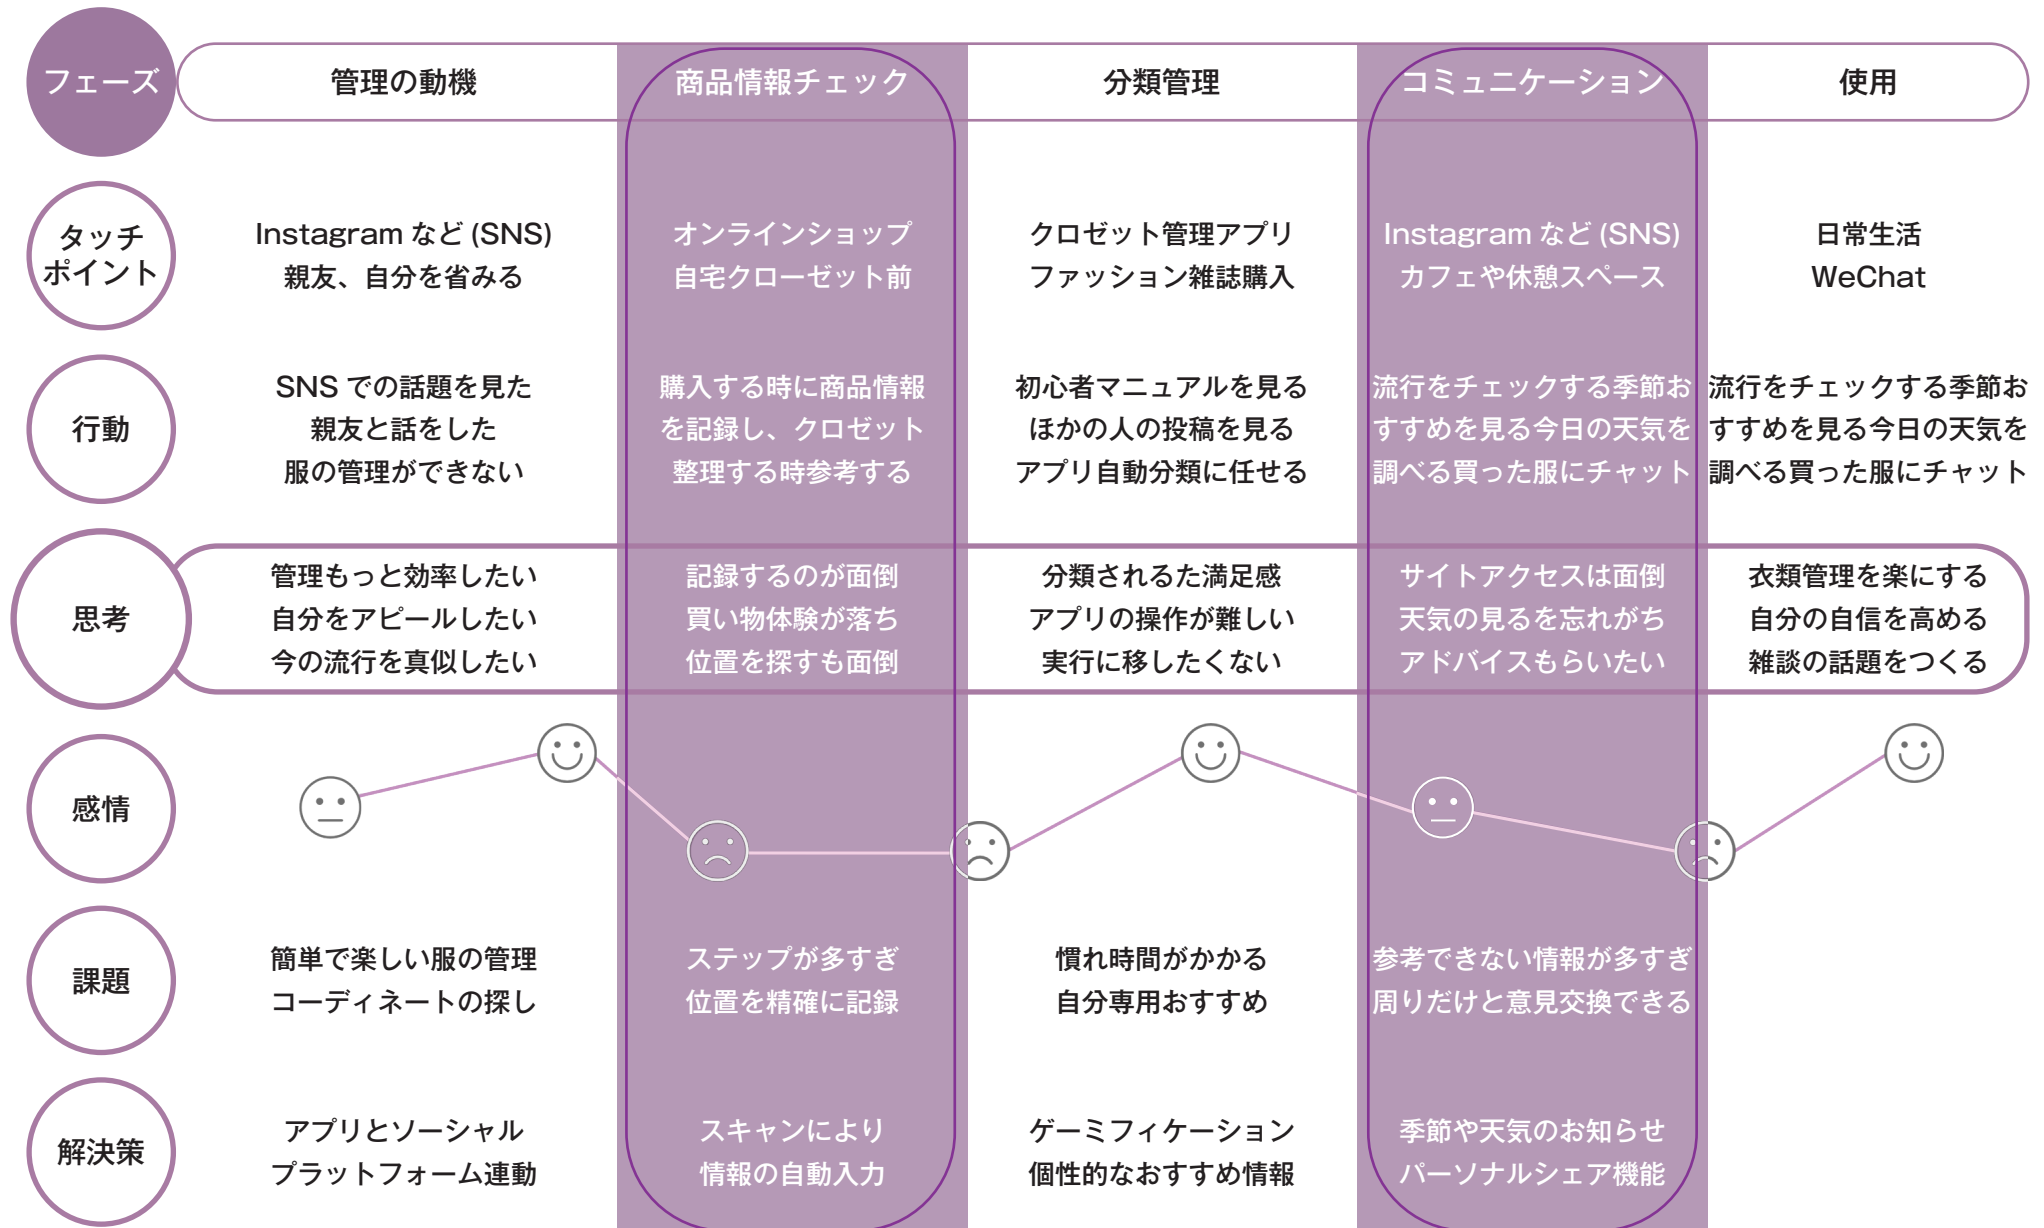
| フェーズ | 管理の動機 | 商品情報チェック | 分類管理 | コミュニケーション | 使用 |
|---|---|---|---|---|---|
| タッチポイント | Instagram など (SNS) 親友、自分を省みる | オンラインショップ 自宅クローゼット前 | クロゼット管理アプリ ファッション雑誌購入 | Instagram など (SNS) カフェや休憩スペース | 日常生活 WeChat |
| 行動 | SNS での話題を見た 親友と話をした 服の管理ができない | 購入する時に商品情報を記録し、クロゼット整理する時参考する | 初心者マニュアルを見る ほかの人の投稿を見る アプリ自動分類に任せる | 流行をチェックする季節おすすめを見る今日の天気を調べる買った服にチャット | 流行をチェックする季節おすすめを見る今日の天気を調べる買った服にチャット |
| 思考 | 管理もっと効率したい 自分をアピールしたい 今の流行を真似したい | 記録するのが面倒 買い物体験が落ち 位置を探すも面倒 | 分類される満足感 アプリの操作が難しい 実行に移したくない | サイトアクセスは面倒 天気の見るを忘れがち アドバイスもらいたい | 衣類管理を楽にする 自分の自信を高める 雑談の話題をつくる |
| 感情 | | | | | |
| 課題 | 簡単で楽しい服の管理 コーディネートの探し | ステップが多すぎ 位置を精確に記録 | 慣れ時間がかかる 自分専用おすすめ | 参考できない情報が多すぎ 周りだけと意見交換できる | |
| 解決策 | アプリとソーシャルプラットフォーム連動 | スキャンにより 情報の自動入力 | ゲーミフィケーション 個性的なおすすめ情報 | 季節や天気のお知らせ パーソナルシェア機能 | |